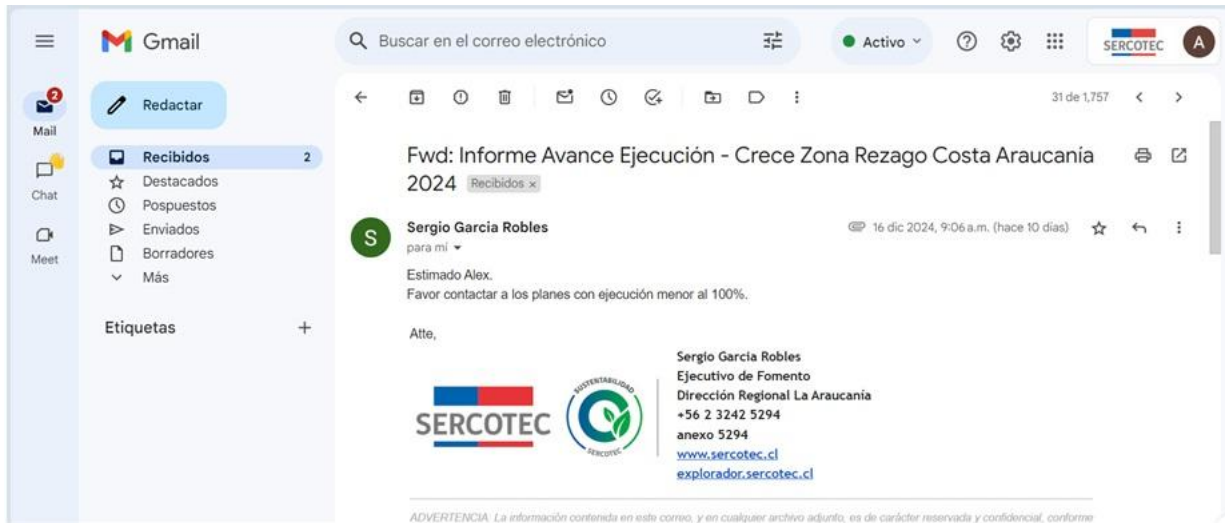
Gmail

Buscar en el correo electrónico

Activo

SERCOTEC

A

2

Mail

Chat

Meet

Redactar

Recibidos 2

Destacados

Pospuestos

Enviados

Borradores

Más

Etiquetas +

31 de 1,757

Fwd: Informe Avance Ejecución - Crece Zona Rezago Costa Araucanía 2024 Recibidos ×

S

Sergio Garcia Robles

para mí

16 dic 2024, 9:06 a.m. (hace 10 días)

Estimado Alex.

Favor contactar a los planes con ejecución menor al 100%.

Atte,

SERCOTEC

SUSTENTABILIDAD

SERCOTEC

Sergio Garcia Robles

Ejecutivo de Fomento

Dirección Regional La Araucanía

+56 2 3242 5294

anexo 5294

www.sercotec.cl

explorador.sercotec.cl

ADVERTENCIA: La información contenida en este correo, y en cualquier archivo adjunto, es de carácter reservada y confidencial, conforme